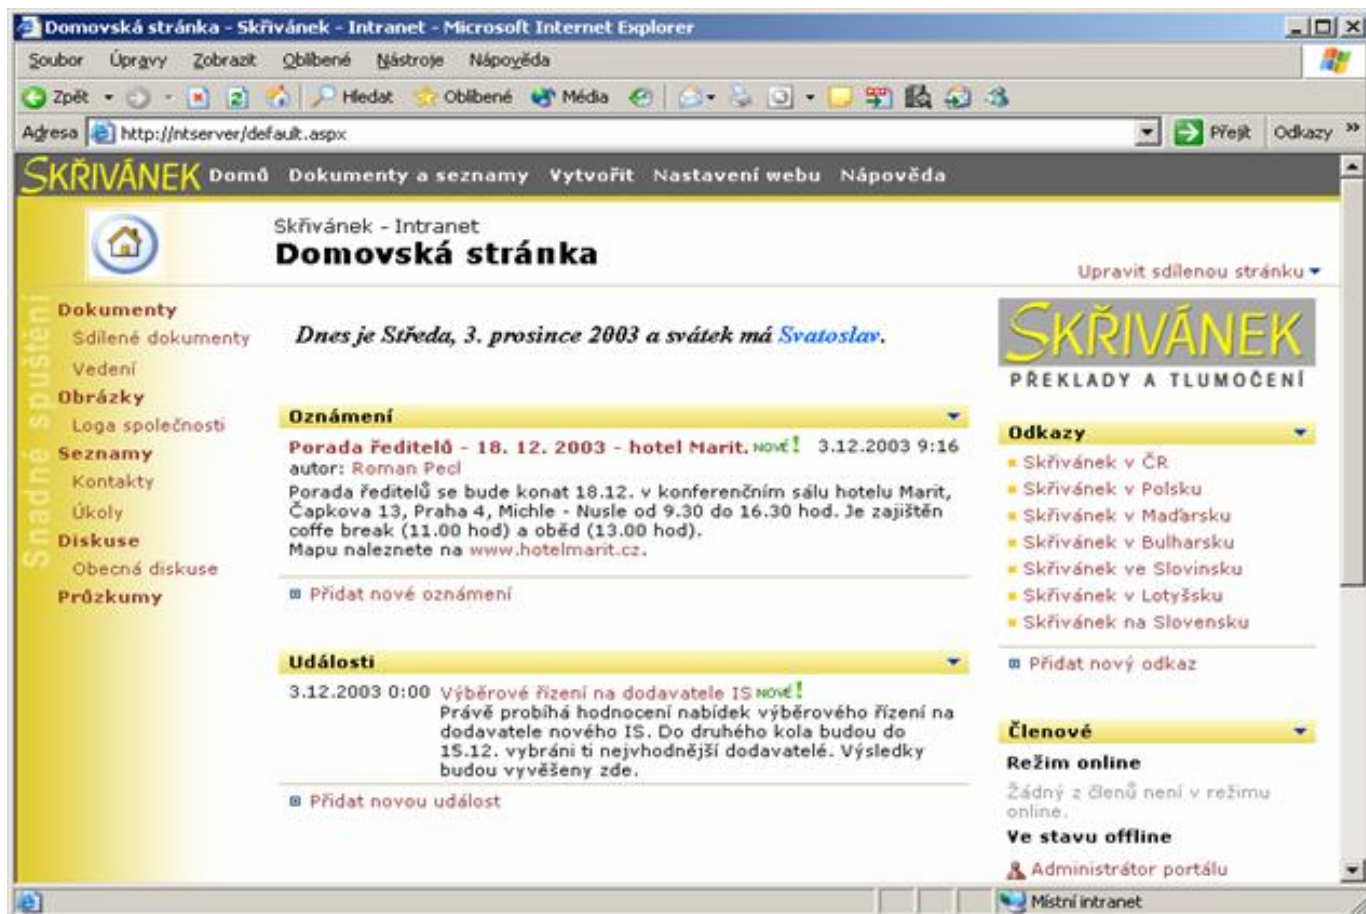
Domovská stránka - Skřivánek - Intranet - Microsoft Internet Explorer

Soubor Úpravy Zobrazit Oblíbené Nástroje Nápověda

Zpět Hledat Oblíbené Média

Adresa http://ntserver/default.aspx Přejít Odkazy

SKŘIVÁNEK Domů Dokumenty a seznamy Vytvořit Nastavení webu Nápověda

Skřivánek - Intranet
Domovská stránka

Upravit sdílenou stránku

Snadné spuštění

Dokumenty
Sdílené dokumenty
Vedení
Obrázky
Loga společnosti
Seznamy
Kontakty
Úkoly
Diskuse
Obecná diskuse
Průzkumy

Dnes je Středa, 3. prosince 2003 a svátek má Svatoslav.

Oznámení

Porada ředitelů - 18. 12. 2003 - hotel Marit. NOVÉ! 3.12.2003 9:16
autor: Roman Pecl
Porada ředitelů se bude konat 18.12. v konferenčním sálu hotelu Marit, Čapkova 13, Praha 4, Michle - Nusle od 9.30 do 16.30 hod. Je zajištěn coffe break (11.00 hod) a oběd (13.00 hod).
Mapu naleznete na www.hotelmarit.cz.

Přidat nové oznámení

Události

3.12.2003 0:00 Výběrové řízení na dodavatele IS NOVÉ!
Právě probíhá hodnocení nabídek výběrového řízení na dodavatele nového IS. Do druhého kola budou do 15.12. vybráni ti nejvhodnější dodavatelé. Výsledky budou vyvěšeny zde.

Přidat novou událost

SKŘIVÁNEK
PŘEKLADY A TLUMOČENÍ

Odkazy
Skřivánek v ČR
Skřivánek v Polsku
Skřivánek v Maďarsku
Skřivánek v Bulharsku
Skřivánek ve Slovinsku
Skřivánek v Lotyšsku
Skřivánek na Slovensku

Přidat nový odkaz

Členové
Režim online
Žádný z členů není v režimu online.
Ve stavu offline
Administrátor portálu

Místní intranet